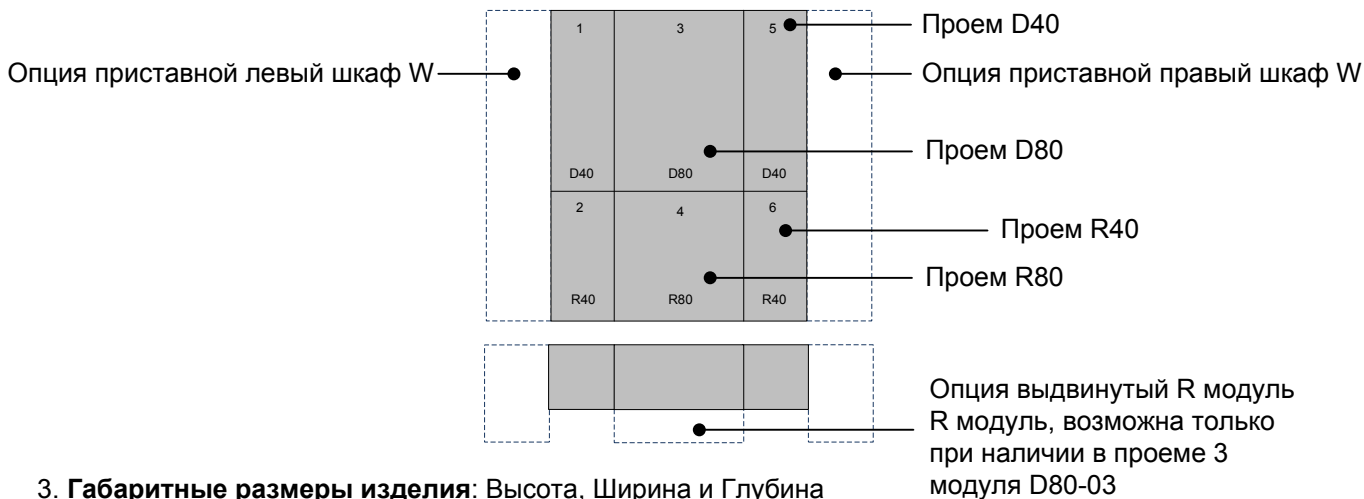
1
3
5
Проем D40
Опция приставной левый шкаф W
Опция приставной правый шкаф W
Проем D80
D40
D80
D40
2
4
6
Проем R40
Проем R80
R40
R80
R40

Опция выдвинутый R модуль R модуль, возможна только при наличии в проеме 3 модуля D80-03

3. **Габаритные размеры изделия**: Высота, Ширина и Глубина